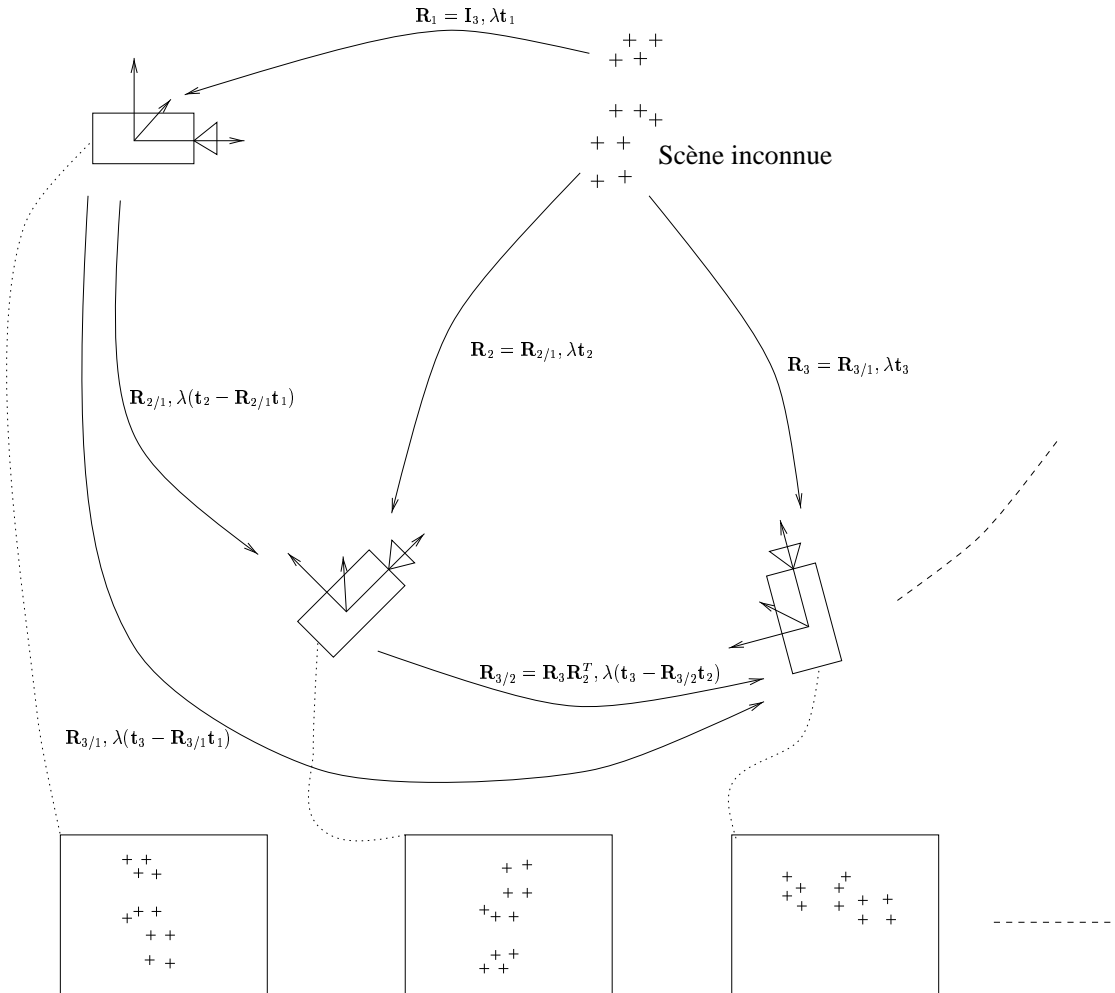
$\mathbf{R}_1 = \mathbf{I}_3, \lambda\mathbf{t}_1$

Scène inconnue

$\mathbf{R}_2 = \mathbf{R}_{2/1}, \lambda\mathbf{t}_2$

$\mathbf{R}_3 = \mathbf{R}_{3/1}, \lambda\mathbf{t}_3$

$\mathbf{R}_{2/1}, \lambda(\mathbf{t}_2 - \mathbf{R}_{2/1}\mathbf{t}_1)$

$\mathbf{R}_{3/2} = \mathbf{R}_3\mathbf{R}_2^T, \lambda(\mathbf{t}_3 - \mathbf{R}_{3/2}\mathbf{t}_2)$

$\mathbf{R}_{3/1}, \lambda(\mathbf{t}_3 - \mathbf{R}_{3/1}\mathbf{t}_1)$